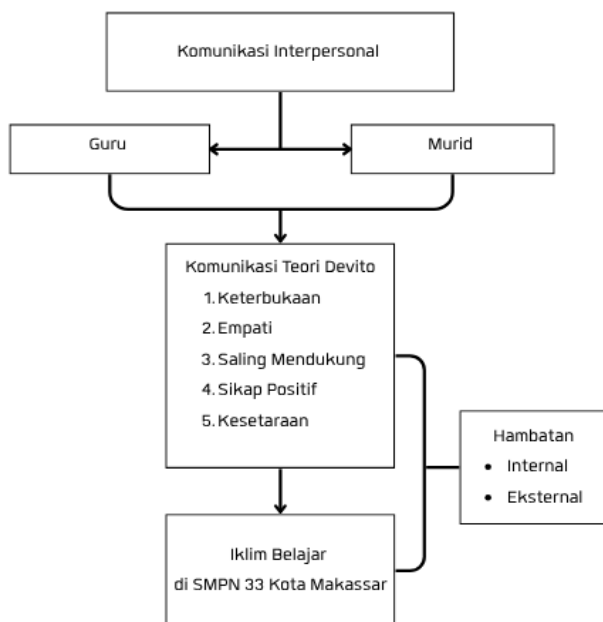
Komunikasi Interpersonal

Guru

Murid

Komunikasi Teori Devito
1. Keterbukaan
2. Empati
3. Saling Mendukung
4. Sikap Positif
5. Kesetaraan

Hambatan
• Internal
• Eksternal

Iklim Belajar
di SMPN 33 Kota Makassar